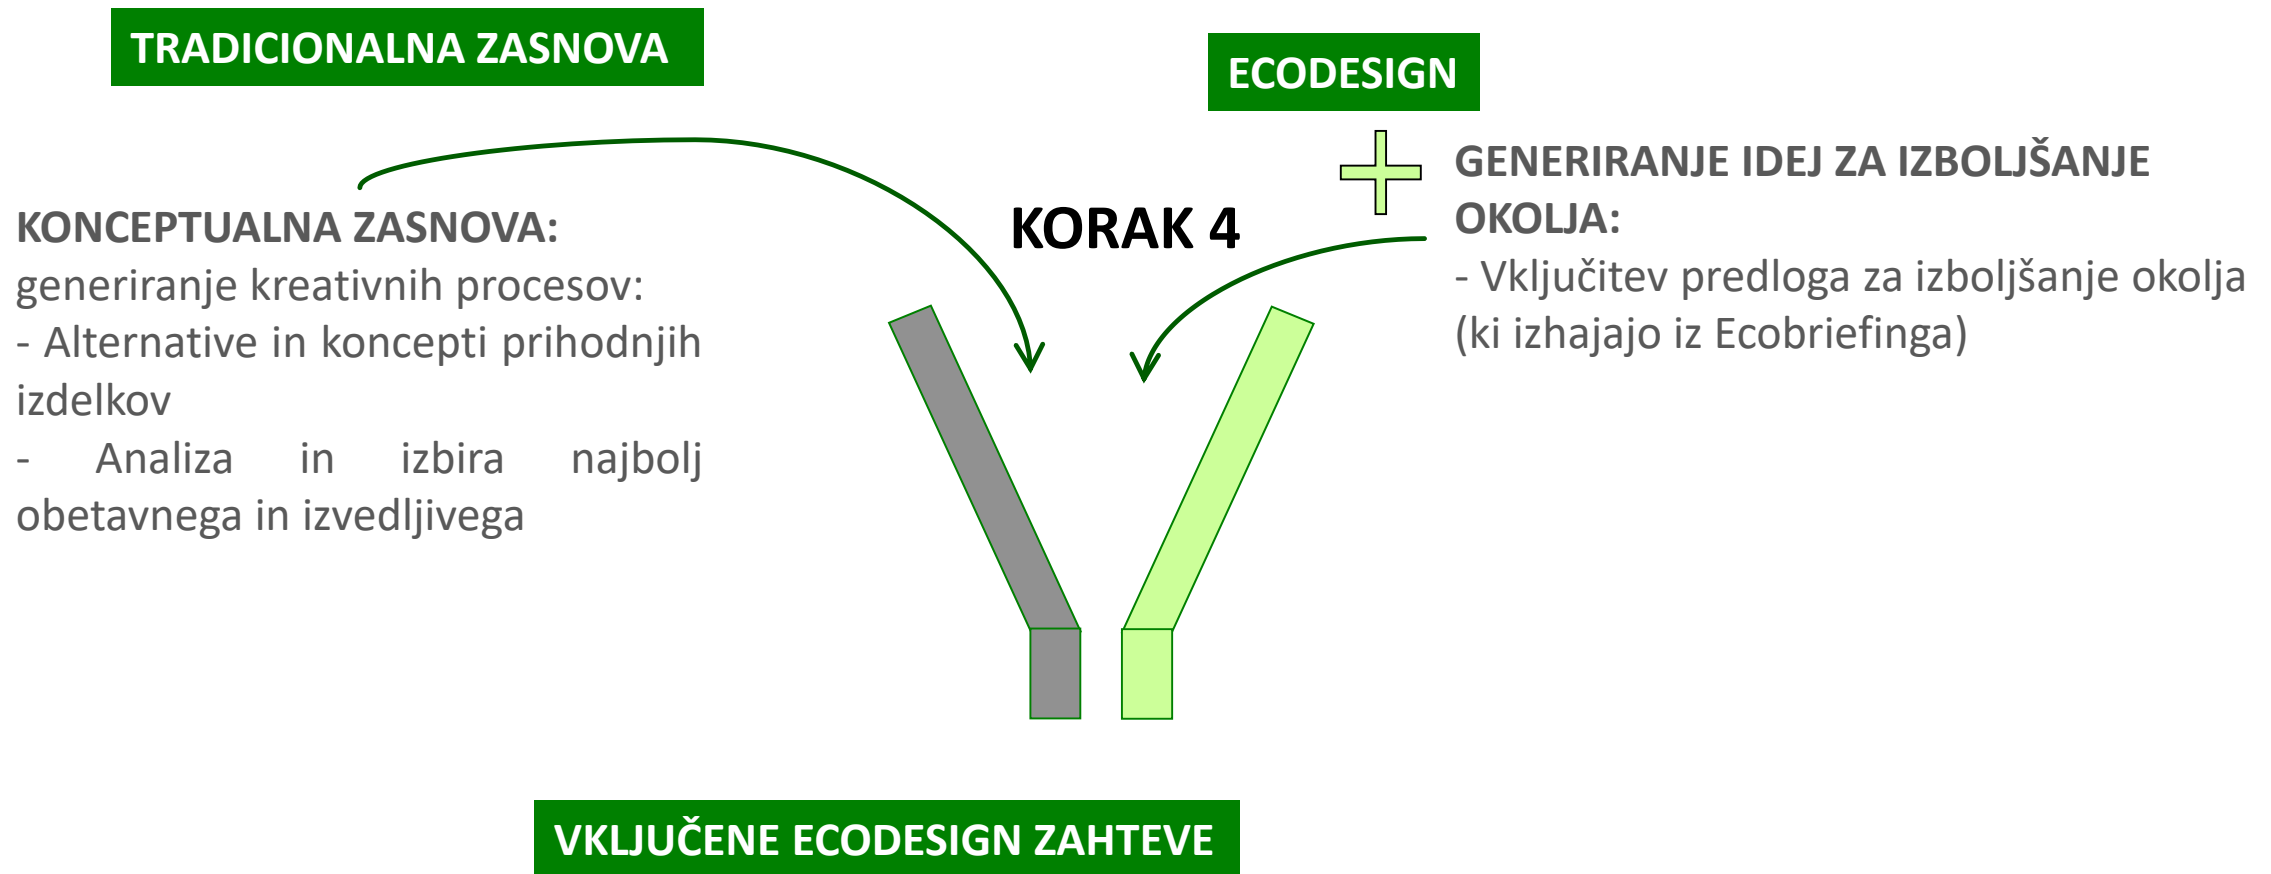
TRADICIONALNA ZASNOVA

ECODESIGN

KONCEPTUALNA ZASNOVA:
generiranje kreativnih procesov:
- Alternative in koncepti prihodnjih izdelkov
- Analiza in izbira najbolj obetavnega in izvedljivega

KORAK 4

GENERIRANJE IDEJ ZA IZBOLJŠANJE OKOLJA:
- Vključitev predloga za izboljšanje okolja (ki izhajajo iz Ecobriefinga)

VKLJUČENE ECODESIGN ZAHTEVE